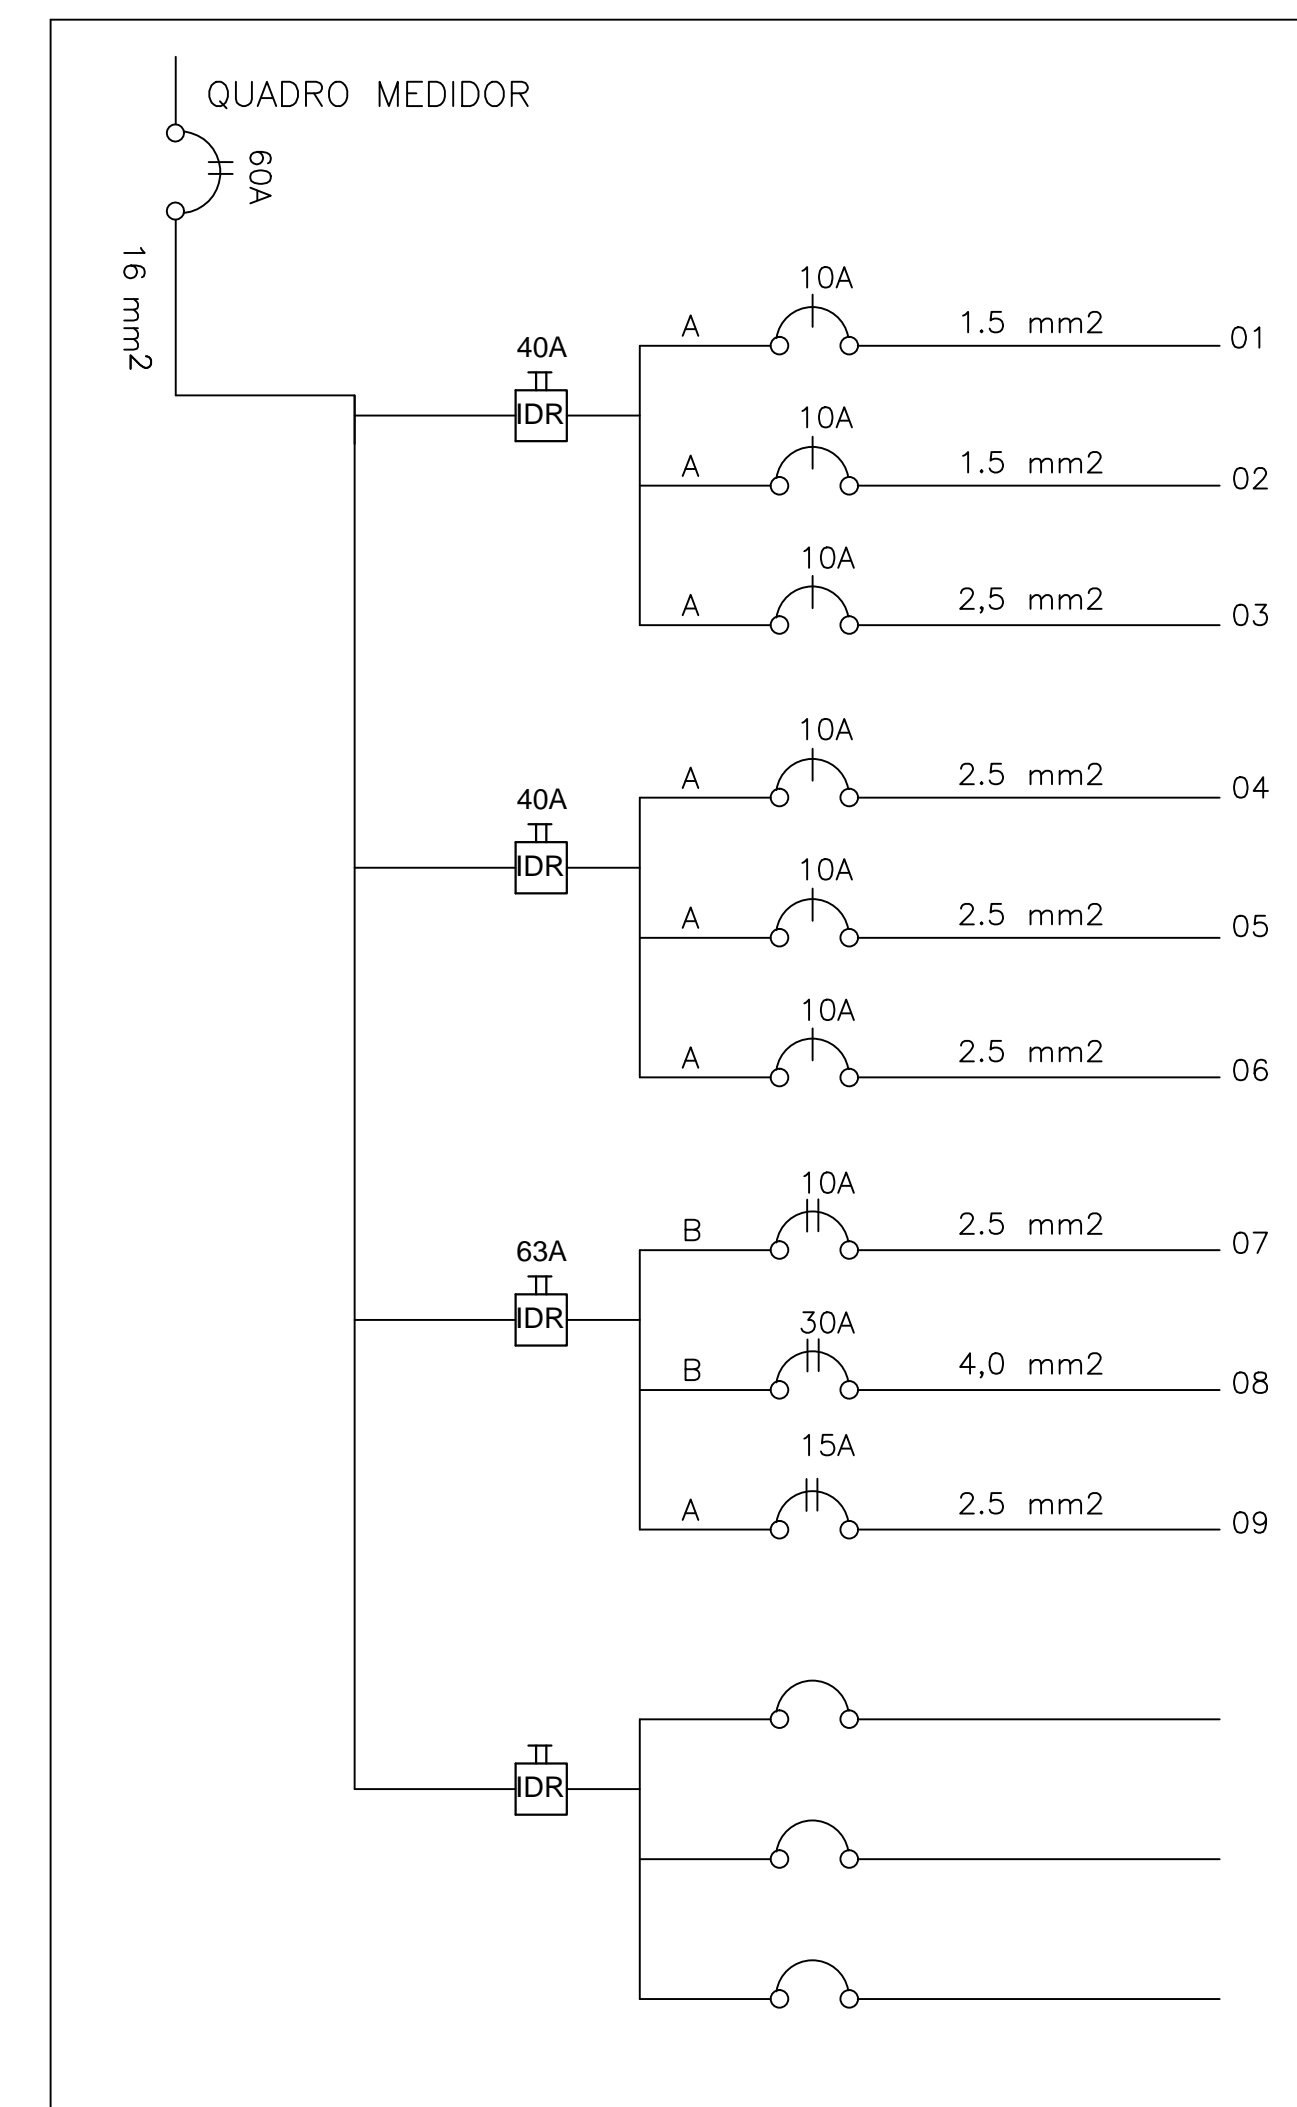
QUADRO MEDIDOR

60A

16 mm$^2$

40A
IDR

A
10A
1.5 mm2
01

A
10A
1.5 mm2
02

A
10A
2,5 mm2
03

40A
IDR

A
10A
2.5 mm2
04

A
10A
2.5 mm2
05

A
10A
2.5 mm2
06

63A
IDR

B
10A
2.5 mm2
07

B
30A
4,0 mm2
08

A
15A
2.5 mm2
09

IDR